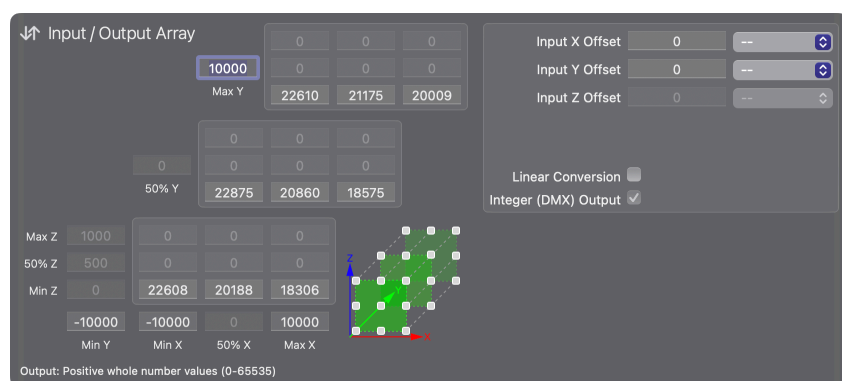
Input / Output Array

| 0 | 0 | 0 |
|---|---|---|
| 0 | 0 | 0 |
| 22610 | 21175 | 20009 |

10000
Max Y

| 0 | 0 | 0 |
|---|---|---|
| 0 | 0 | 0 |
| 22875 | 20860 | 18575 |

0
50% Y

Max Z 1000
50% Z 500
Min Z 0

| 0 | 0 | 0 |
|---|---|---|
| 0 | 0 | 0 |
| 22608 | 20188 | 18306 |

-10000 Min Y
-10000 Min X
0 50% X
10000 Max X

Z
Y
X

Input X Offset 0 --
Input Y Offset 0 --
Input Z Offset 0 --

Linear Conversion
Integer (DMX) Output

Output: Positive whole number values (0-65535)